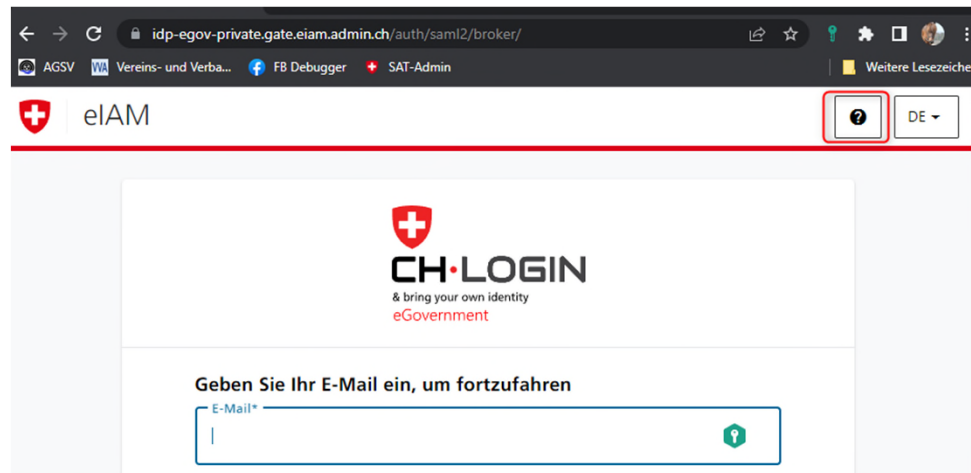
idp-egov-private.gate.eiam.admin.ch/auth/saml2/broker/

AGSV Vereins- und Verba... FB Debugger SAT-Admin Weitere Lesezeiche

eIAM

DE

CH·LOGIN
& bring your own identity
eGovernment

Geben Sie Ihr E-Mail ein, um fortzufahren

E-Mail*